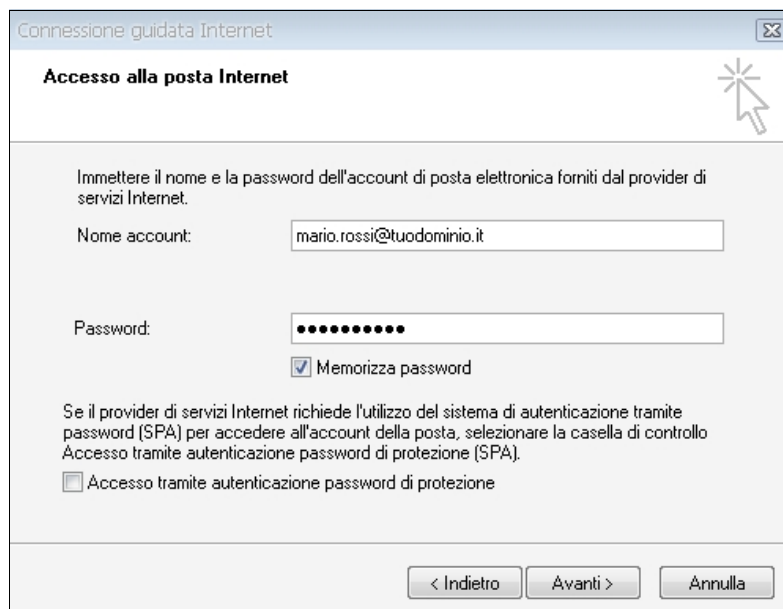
Connessione guidata Internet

Accesso alla posta Internet

Immettere il nome e la password dell'account di posta elettronica forniti dal provider di servizi Internet.

Nome account: mario.rossi@tuodominio.it

Password: ••••••••••

Memorizza password

Se il provider di servizi Internet richiede l'utilizzo del sistema di autenticazione tramite password (SPA) per accedere all'account della posta, selezionare la casella di controllo Accesso tramite autenticazione password di protezione (SPA).

Accesso tramite autenticazione password di protezione

< Indietro Avanti > Annulla